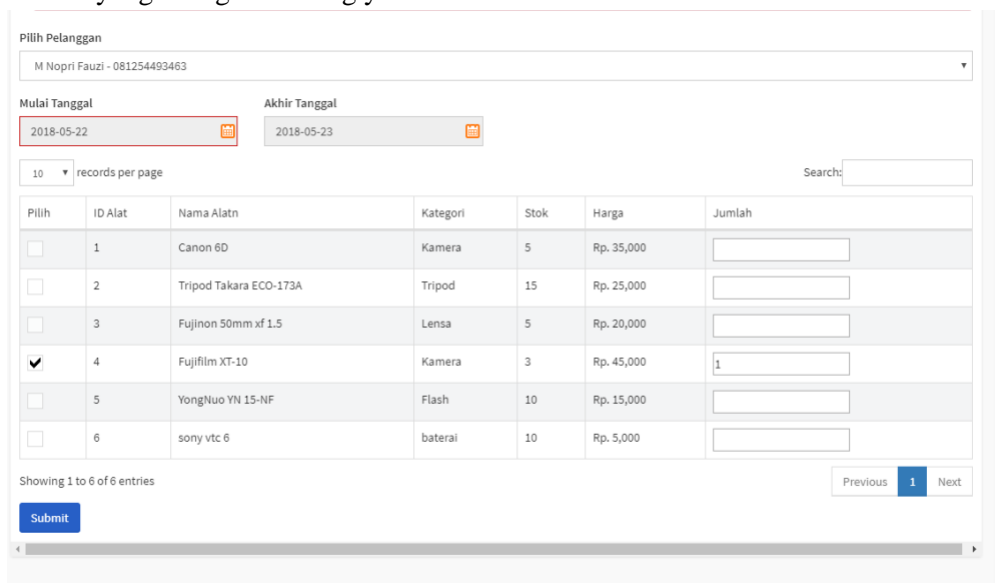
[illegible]

Pilih Pelanggan

M Nopri Fauzi - 081254493463

Mulai Tanggal

2018-05-22

Akhir Tanggal

2018-05-23

10 records per page

Search:

| Pilih | ID Alat | Nama Alatn | Kategori | Stok | Harga | Jumlah |
|---|---|---|---|---|---|---|
| | 1 | Canon 6D | Kamera | 5 | Rp. 35,000 | |
| | 2 | Tripod Takara ECO-173A | Tripod | 15 | Rp. 25,000 | |
| | 3 | Fujinon 50mm xf 1.5 | Lensa | 5 | Rp. 20,000 | |
| ✔ | 4 | Fujifilm XT-10 | Kamera | 3 | Rp. 45,000 | 1 |
| | 5 | YongNuo YN 15-NF | Flash | 10 | Rp. 15,000 | |
| | 6 | sony vtc 6 | baterai | 10 | Rp. 5,000 | |

Showing 1 to 6 of 6 entries

Previous 1 Next

Submit